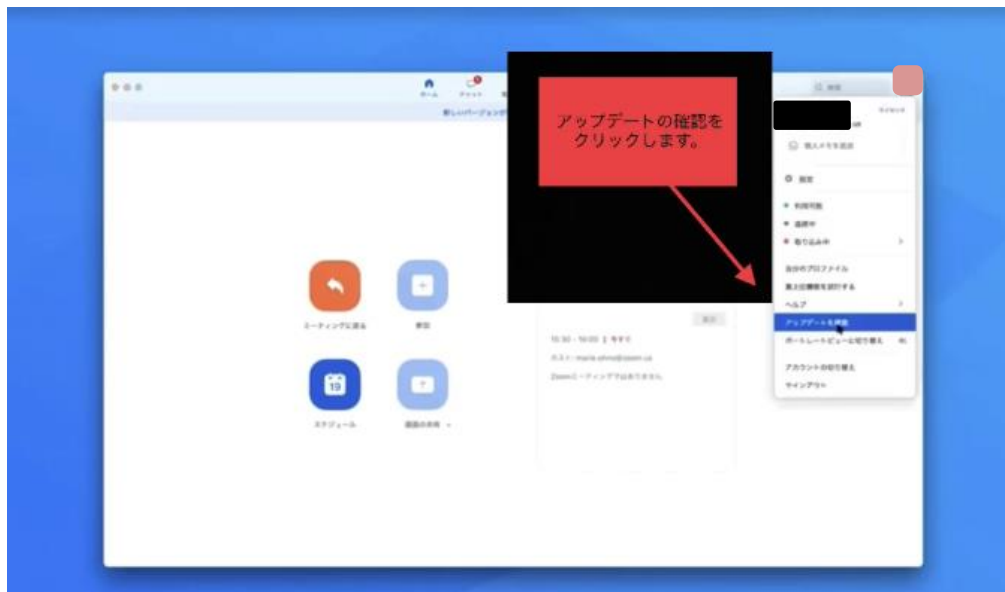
ホーム
チャット
新しいバージョンが
アップデートの確認をクリックします。
検索
ライセンス
個人メモを追加
設定
利用可能
退席中
取り込み中
自分のプロファイル
最上位機能を試行する
ヘルプ
アップデートを確認
ポートレートビューに切り替え
アカウントの切り替え
サインアウト
ミーティングに戻る
参加
19
スケジュール
画面の共有
開始
10:30 - 10:00 | 今すぐ
ホスト: maria.ohno@zoom.us
Zoomミーティングではありません